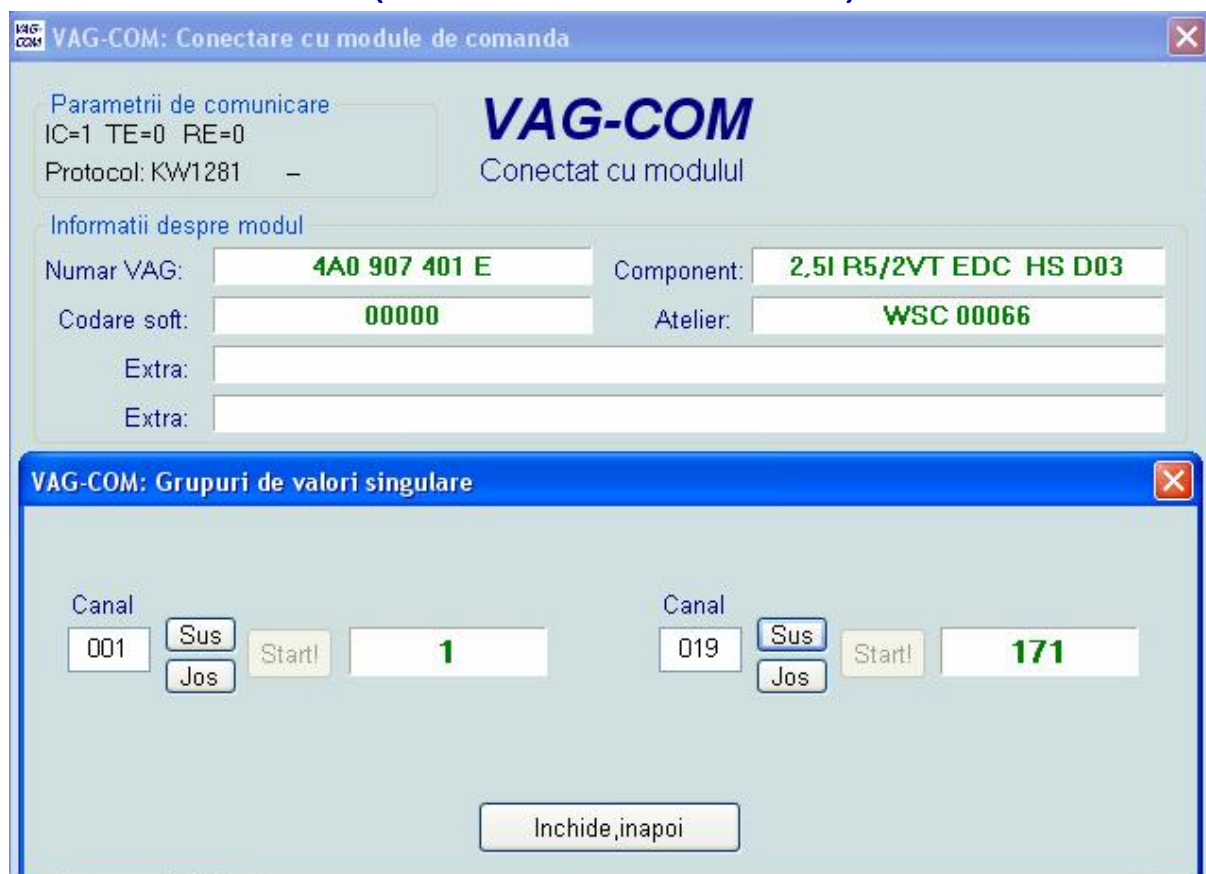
VAG-COM: Conectare cu module de comanda

Parametrii de comunicare
IC=1 TE=0 RE=0
Protocol: KW1281 –

VAG-COM
Conectat cu modulul

Informatii despre modul
Numar VAG: 4A0 907 401 E
Component: 2,5l R5/2VT EDC HS D03
Codare soft: 00000
Atelier: WSC 00066
Extra:
Extra:

VAG-COM: Grupuri de valori singulare

Canal
001 Sus Jos Start! 1

Canal
019 Sus Jos Start! 171

Inchide,inapoi